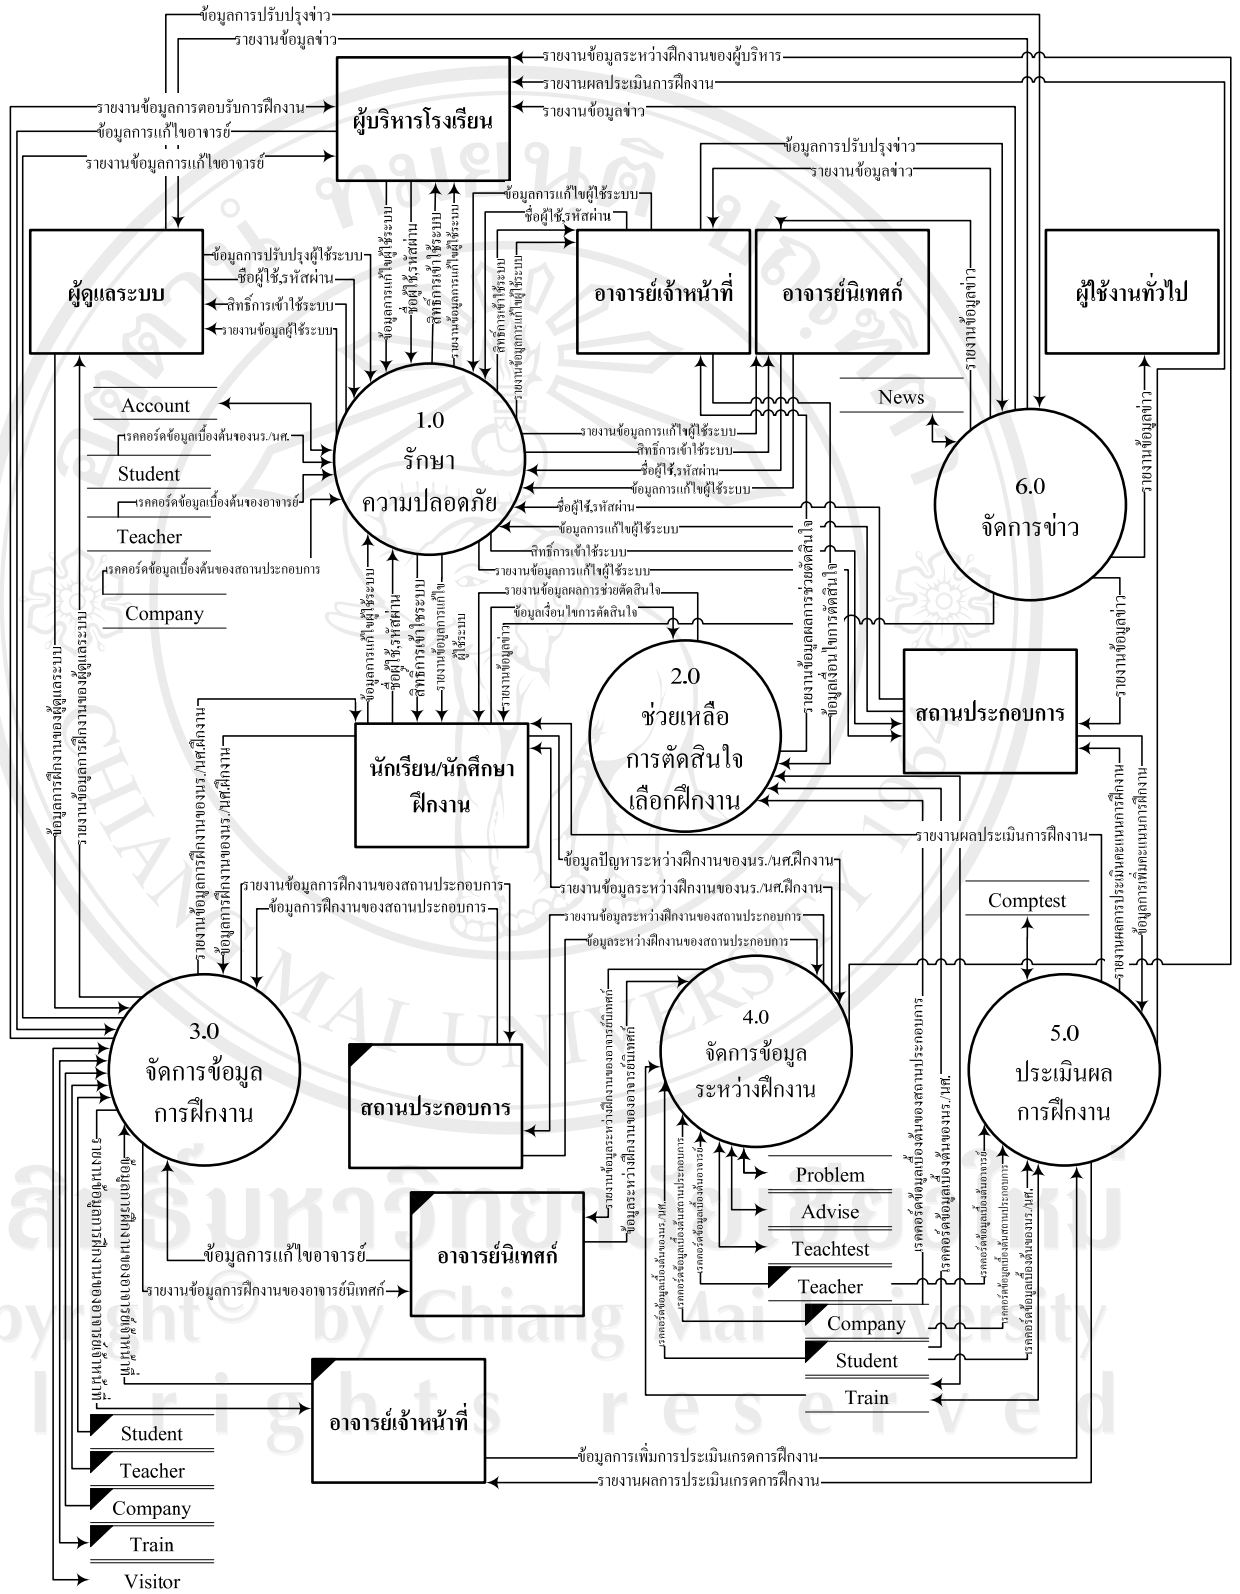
ข้อมูลการปรับปรุงข่าว
รายงานข้อมูลข่าว
รายงานข้อมูลระหว่างฝึกงานของผู้บริหาร
รายงานผลประเมินการฝึกงาน
รายงานข้อมูลข่าว
รายงานข้อมูลการตอบรับการฝึกงาน
ข้อมูลการแก้ไขอาจารย์
รายงานข้อมูลการแก้ไขอาจารย์
ผู้บริหารโรงเรียน
ข้อมูลการปรับปรุงข่าว
รายงานข้อมูลข่าว
ข้อมูลการแก้ไขผู้ใช้ระบบ
ชื่อผู้ใช้,รหัสผ่าน
ผู้ดูแลระบบ
ข้อมูลการปรับปรุงผู้ใช้ระบบ
ชื่อผู้ใช้,รหัสผ่าน
สิทธิ์การเข้าใช้ระบบ
รายงานข้อมูลผู้ใช้ระบบ
ข้อมูลการแก้ไขผู้ใช้ระบบ
ชื่อผู้ใช้,รหัสผ่าน
สิทธิ์การเข้าใช้ระบบ
รายงานข้อมูลการแก้ไขผู้ใช้ระบบ
สิทธิ์การเข้าใช้ระบบ
รายงานข้อมูลการแก้ไขผู้ใช้ระบบ
อาจารย์เจ้าหน้าที่
อาจารย์นิเทศก์
ผู้ใช้งานทั่วไป
รายงานข้อมูลข่าว
Account
Student
Teacher
Company
เรคคอร์ดข้อมูลเบื้องต้นของนร./นศ.
เรคคอร์ดข้อมูลเบื้องต้นของอาจารย์
เรคคอร์ดข้อมูลเบื้องต้นของสถานประกอบการ
1.0
รักษา
ความปลอดภัย
News
รายงานข้อมูลการแก้ไขผู้ใช้ระบบ
สิทธิ์การเข้าใช้ระบบ
ชื่อผู้ใช้,รหัสผ่าน
ข้อมูลการแก้ไขผู้ใช้ระบบ
ชื่อผู้ใช้,รหัสผ่าน
ข้อมูลการแก้ไขผู้ใช้ระบบ
สิทธิ์การเข้าใช้ระบบ
รายงานข้อมูลการแก้ไขผู้ใช้ระบบ
6.0
จัดการข่าว
รายงานข้อมูลข่าว
รายงานข้อมูลผลการช่วยตัดสินใจ
ข้อมูลเงื่อนไขการตัดสินใจ
รายงานข้อมูลผลการช่วยตัดสินใจ
ข้อมูลเงื่อนไขการตัดสินใจ
รายงานข้อมูลข่าว
ข้อมูลการแก้ไขผู้ใช้ระบบ
ชื่อผู้ใช้,รหัสผ่าน
สิทธิ์การเข้าใช้ระบบ
รายงานข้อมูลการแก้ไขผู้ใช้ระบบ
รายงานข้อมูลข่าว
2.0
ช่วยเหลือ
การตัดสินใจ
เลือกฝึกงาน
สถานประกอบการ
รายงานข้อมูลข่าว
ข้อมูลการฝึกงานของผู้ดูแลระบบ
รายงานข้อมูลการฝึกงานของผู้ดูแลระบบ
รายงานข้อมูลการฝึกงานของนร./นศ.ฝึกงาน
ข้อมูลการฝึกงานของนร./นศ.ฝึกงาน
นักเรียน/นักศึกษา
ฝึกงาน
รายงานผลประเมินการฝึกงาน
รายงานผลการประเมินและเกรดการฝึกงาน
ข้อมูลการเพิ่มและแก้ไขการฝึกงาน
ข้อมูลปัญหาระหว่างฝึกงานของนร./นศ.ฝึกงาน
รายงานข้อมูลระหว่างฝึกงานของนร./นศ.ฝึกงาน
รายงานข้อมูลการฝึกงานของสถานประกอบการ
ข้อมูลการฝึกงานของสถานประกอบการ
รายงานข้อมูลระหว่างฝึกงานของสถานประกอบการ
ข้อมูลระหว่างฝึกงานของสถานประกอบการ
Comptest
3.0
จัดการข้อมูล
การฝึกงาน
สถานประกอบการ
4.0
จัดการข้อมูล
ระหว่างฝึกงาน
5.0
ประเมินผล
การฝึกงาน
รายงานข้อมูลระหว่างฝึกงานของอาจารย์นิเทศก์
ข้อมูลระหว่างฝึกงานของอาจารย์นิเทศก์
เรคคอร์ดข้อมูลเบื้องต้นของสถานประกอบการ
เรคคอร์ดข้อมูลเบื้องต้นของนร./นศ.
Problem
Advise
Teachtest
Teacher
Company
Student
Train
อาจารย์นิเทศก์
ข้อมูลการแก้ไขอาจารย์
รายงานข้อมูลการฝึกงานของอาจารย์นิเทศก์
เรคคอร์ดข้อมูลเบื้องต้นของอาจารย์
เรคคอร์ดข้อมูลเบื้องต้นของนร./นศ.
อาจารย์เจ้าหน้าที่
ข้อมูลการเพิ่มการประเมินเกรดการฝึกงาน
รายงานผลการประเมินเกรดการฝึกงาน
Student
Teacher
Company
Train
Visitor
Copyright© by Chiang Mai University
All rights reserved